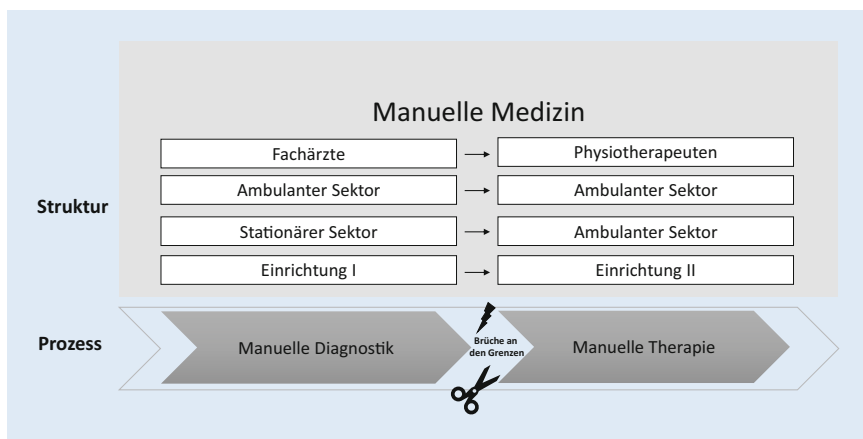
Manuelle Medizin

Struktur

Fachärzte → Physiotherapeuten

Ambulanter Sektor → Ambulanter Sektor

Stationärer Sektor → Ambulanter Sektor

Einrichtung I → Einrichtung II

Prozess

Manuelle Diagnostik

Brüche an den Grenzen

Manuelle Therapie